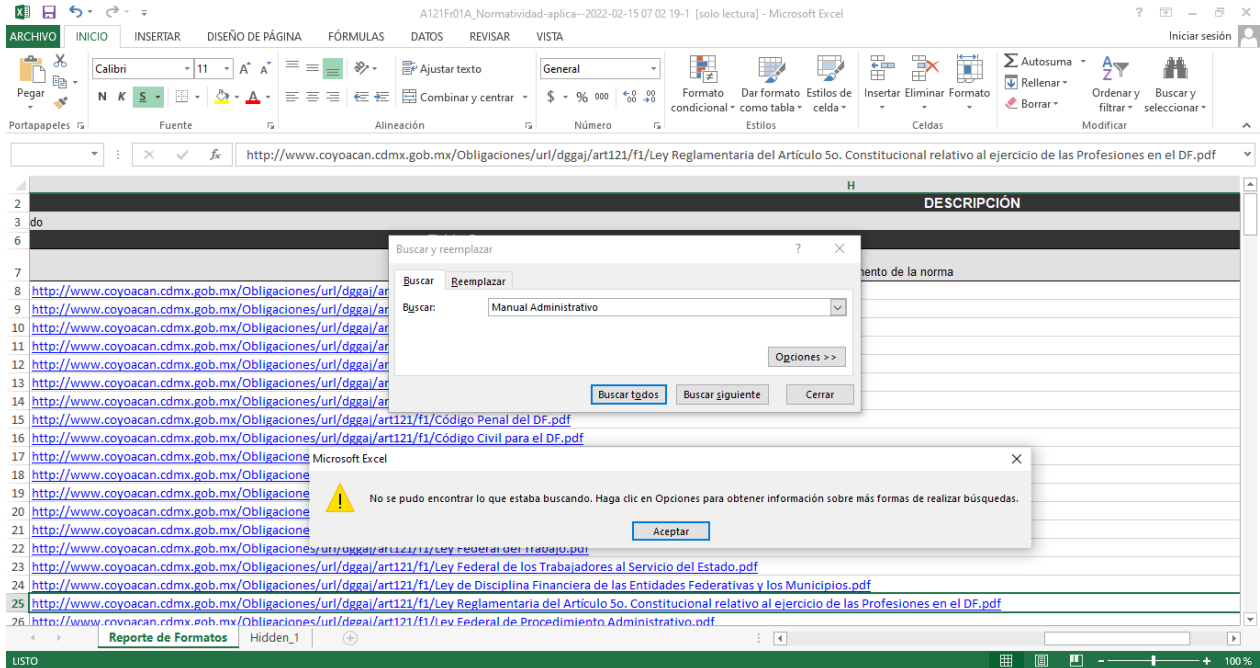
A121Fr01A_Normatividad-aplica--2022-02-15 07 02 19-1 [solo lectura] - Microsoft Excel

? – ×

ARCHIVO INICIO INSERTAR DISEÑO DE PÁGINA FÓRMULAS DATOS REVISAR VISTA Iniciar sesión

Pegar Calibri 11 A A N K S Ajustar texto Combinar y centrar General $ % 000 Formato condicional Dar formato como tabla Estilos de celda Insertar Eliminar Formato Autosuma Rellenar Borrar Ordenar y filtrar Buscar y seleccionar

Portapapeles Fuente Alineación Número Estilos Celdas Modificar

http://www.coyoacan.cdmx.gob.mx/Obligaciones/url/dggaj/art121/f1/Ley Reglamentaria del Artículo 5o. Constitucional relativo al ejercicio de las Profesiones en el DF.pdf

H

2 DESCRIPCIÓN
3 do
6
7 nento de la norma
8 http://www.coyoacan.cdmx.gob.mx/Obligaciones/url/dggaj/ar
9 http://www.coyoacan.cdmx.gob.mx/Obligaciones/url/dggaj/ar
10 http://www.coyoacan.cdmx.gob.mx/Obligaciones/url/dggaj/ar
11 http://www.coyoacan.cdmx.gob.mx/Obligaciones/url/dggaj/ar
12 http://www.coyoacan.cdmx.gob.mx/Obligaciones/url/dggaj/ar
13 http://www.coyoacan.cdmx.gob.mx/Obligaciones/url/dggaj/ar
14 http://www.coyoacan.cdmx.gob.mx/Obligaciones/url/dggaj/ar
15 http://www.coyoacan.cdmx.gob.mx/Obligaciones/url/dggaj/art121/f1/Código Penal del DF.pdf
16 http://www.coyoacan.cdmx.gob.mx/Obligaciones/url/dggaj/art121/f1/Código Civil para el DF.pdf
17 http://www.coyoacan.cdmx.gob.mx/Obligacione
18 http://www.coyoacan.cdmx.gob.mx/Obligacione
19 http://www.coyoacan.cdmx.gob.mx/Obligacione
20 http://www.coyoacan.cdmx.gob.mx/Obligacione
21 http://www.coyoacan.cdmx.gob.mx/Obligacione
22 http://www.coyoacan.cdmx.gob.mx/Obligaciones/url/dggaj/art121/f1/Ley Federal del Trabajo.pdf
23 http://www.coyoacan.cdmx.gob.mx/Obligaciones/url/dggaj/art121/f1/Ley Federal de los Trabajadores al Servicio del Estado.pdf
24 http://www.coyoacan.cdmx.gob.mx/Obligaciones/url/dggaj/art121/f1/Ley de Disciplina Financiera de las Entidades Federativas y los Municipios.pdf
25 http://www.coyoacan.cdmx.gob.mx/Obligaciones/url/dggaj/art121/f1/Ley Reglamentaria del Artículo 5o. Constitucional relativo al ejercicio de las Profesiones en el DF.pdf
26 http://www.coyoacan.cdmx.gob.mx/Obligaciones/url/dggaj/art121/f1/Ley Federal de Procedimiento Administrativo.pdf

Buscar y reemplazar ? ×
Buscar Reemplazar
Buscar: Manual Administrativo
Opciones >>
Buscar todos Buscar siguiente Cerrar

Microsoft Excel ×
No se pudo encontrar lo que estaba buscando. Haga clic en Opciones para obtener información sobre más formas de realizar búsquedas.
Aceptar

Reporte de Formatos Hidden_1

LISTO 100 %